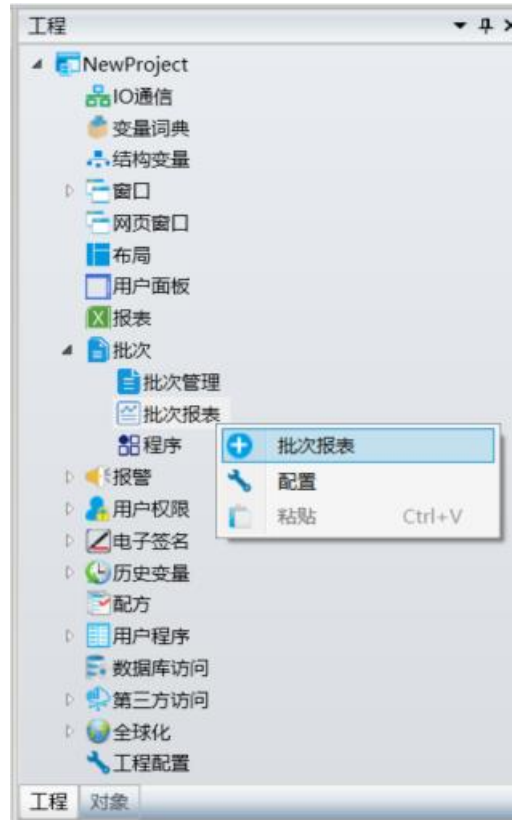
工程

NewProject
IO通信
变量词典
结构变量
窗口
网页窗口
布局
用户面板
报表
批次
批次管理
批次报表
程序
报警
用户权限
电子签名
历史变量
配方
用户程序
数据库访问
第三方访问
全球化
工程配置

批次报表
配置
粘贴 Ctrl+V

工程 对象